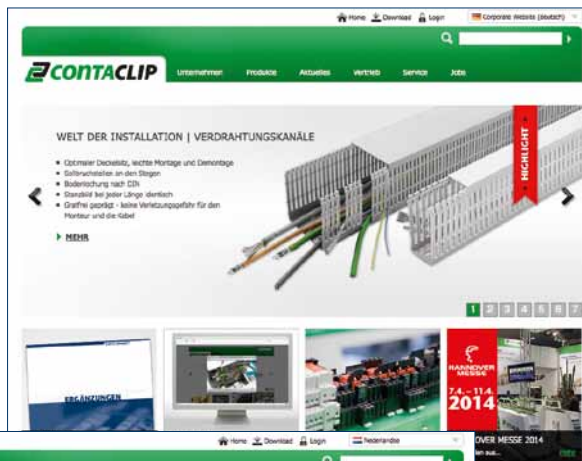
Home Download Login Corporate Website (deutsch)

CONTACLIP

Unternehmen Produkte Aktuelles Vertrieb Service Jobs

WELT DER INSTALLATION | VERDRAHTUNGSKANÄLE

Optimaler Deckelsitz, leichte Montage und Demontage
Sollbruchstellen an den Stegen
Bodenlochung nach CDN
Stanzbild bei jeder Länge identisch
Gratfrei geprägt - keine Verletzungsgefahr für den Monteur und die Kabel

MEHR

HIGHLIGHT

1 2 3 4 5 6 7

ERGÄNZUNGEN

HANNOVER MESSE

7.4. – 11.4. 2014

OVER MESSE 2014

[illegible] aus...

Home Download Login Nederlandse